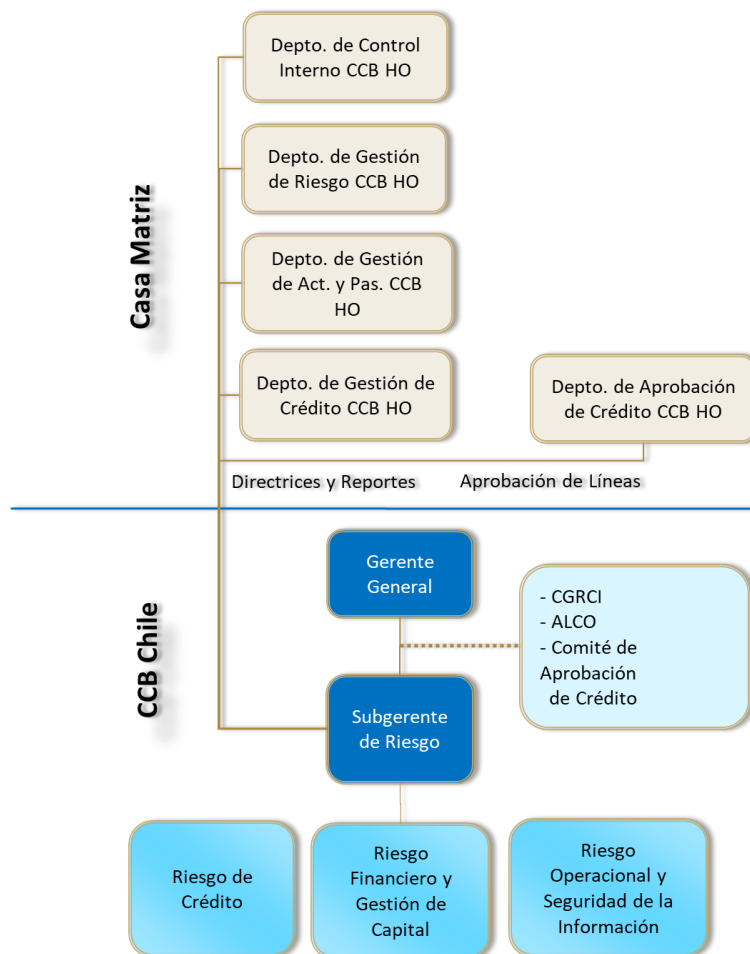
Casa Matriz

Depto. de Control Interno CCB HO

Depto. de Gestión de Riesgo CCB HO

Depto. de Gestión de Act. y Pas. CCB HO

Depto. de Gestión de Crédito CCB HO

Depto. de Aprobación de Crédito CCB HO

Directrices y Reportes

Aprobación de Líneas

CCB Chile

Gerente General

- CGRCI
- ALCO
- Comité de Aprobación de Crédito

Subgerente de Riesgo

Riesgo de Crédito

Riesgo Financiero y Gestión de Capital

Riesgo Operacional y Seguridad de la Información